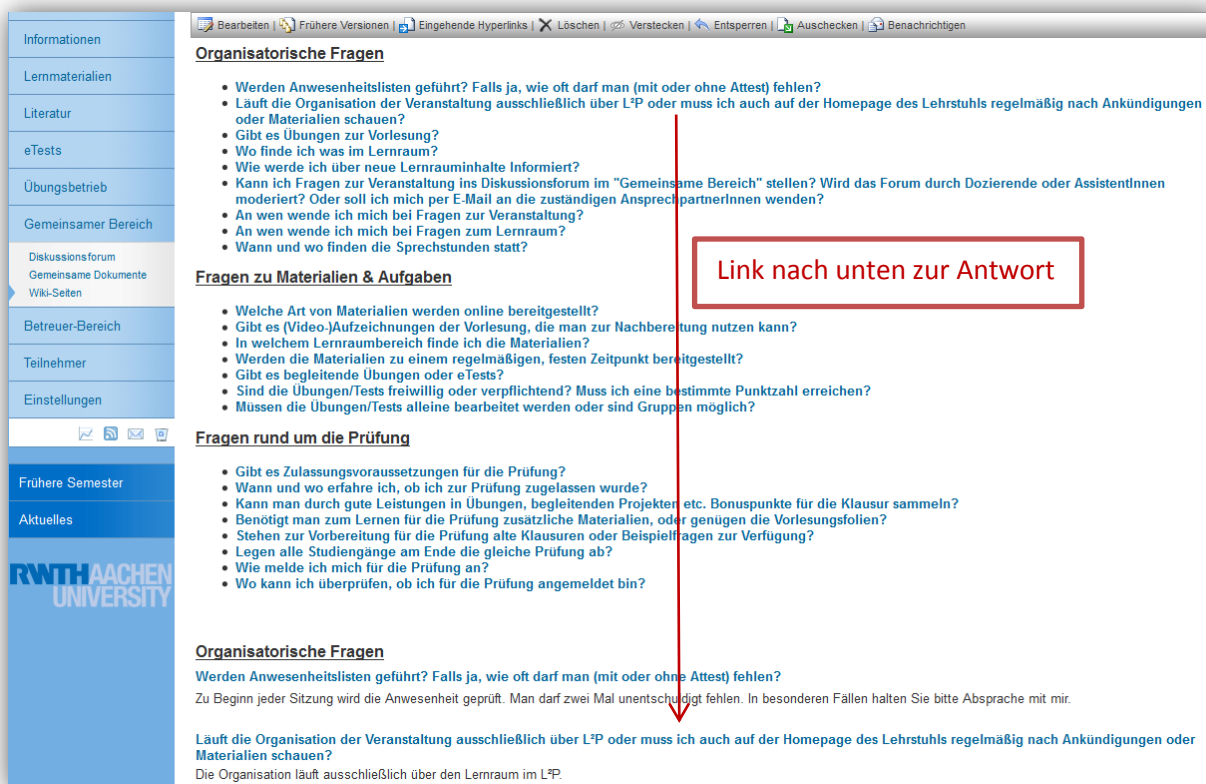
Informationen
Lernmaterialien
Literatur
eTests
Übungsbetrieb
Gemeinsamer Bereich
Diskussionsforum
Gemeinsame Dokumente
Wiki-Seiten
Betreuer-Bereich
Teilnehmer
Einstellungen

Frühere Semester
Aktuelles

RWTH AACHEN UNIVERSITY

Bearbeiten | Frühere Versionen | Eingehende Hyperlinks | Löschen | Verstecken | Entsperren | Auschecken | Benachrichtigen

Organisatorische Fragen

- Werden Anwesenheitslisten geführt? Falls ja, wie oft darf man (mit oder ohne Attest) fehlen?
- Läuft die Organisation der Veranstaltung ausschließlich über L²P oder muss ich auch auf der Homepage des Lehrstuhls regelmäßig nach Ankündigungen oder Materialien schauen?
- Gibt es Übungen zur Vorlesung?
- Wo finde ich was im Lernraum?
- Wie werde ich über neue Lernrauminhalte Informiert?
- Kann ich Fragen zur Veranstaltung ins Diskussionsforum im "Gemeinsame Bereich" stellen? Wird das Forum durch Dozierende oder AssistentInnen moderiert? Oder soll ich mich per E-Mail an die zuständigen AnsprechpartnerInnen wenden?
- An wen wende ich mich bei Fragen zur Veranstaltung?
- An wen wende ich mich bei Fragen zum Lernraum?
- Wann und wo finden die Sprechstunden statt?

Link nach unten zur Antwort

Fragen zu Materialien & Aufgaben

- Welche Art von Materialien werden online bereitgestellt?
- Gibt es (Video-)Aufzeichnungen der Vorlesung, die man zur Nachbereitung nutzen kann?
- In welchem Lernraumbereich finde ich die Materialien?
- Werden die Materialien zu einem regelmäßigen, festen Zeitpunkt bereitgestellt?
- Gibt es begleitende Übungen oder eTests?
- Sind die Übungen/Tests freiwillig oder verpflichtend? Muss ich eine bestimmte Punktzahl erreichen?
- Müssen die Übungen/Tests alleine bearbeitet werden oder sind Gruppen möglich?

Fragen rund um die Prüfung

- Gibt es Zulassungsvoraussetzungen für die Prüfung?
- Wann und wo erfahre ich, ob ich zur Prüfung zugelassen wurde?
- Kann man durch gute Leistungen in Übungen, begleitenden Projekten etc. Bonuspunkte für die Klausur sammeln?
- Benötigt man zum Lernen für die Prüfung zusätzliche Materialien, oder genügen die Vorlesungsfolien?
- Stehen zur Vorbereitung für die Prüfung alte Klausuren oder Beispielfragen zur Verfügung?
- Legen alle Studiengänge am Ende die gleiche Prüfung ab?
- Wie melde ich mich für die Prüfung an?
- Wo kann ich überprüfen, ob ich für die Prüfung angemeldet bin?

Organisatorische Fragen

Werden Anwesenheitslisten geführt? Falls ja, wie oft darf man (mit oder ohne Attest) fehlen?

Zu Beginn jeder Sitzung wird die Anwesenheit geprüft. Man darf zwei Mal unentschuldigt fehlen. In besonderen Fällen halten Sie bitte Absprache mit mir.

Läuft die Organisation der Veranstaltung ausschließlich über L²P oder muss ich auch auf der Homepage des Lehrstuhls regelmäßig nach Ankündigungen oder Materialien schauen?

Die Organisation läuft ausschließlich über den Lernraum im L²P.